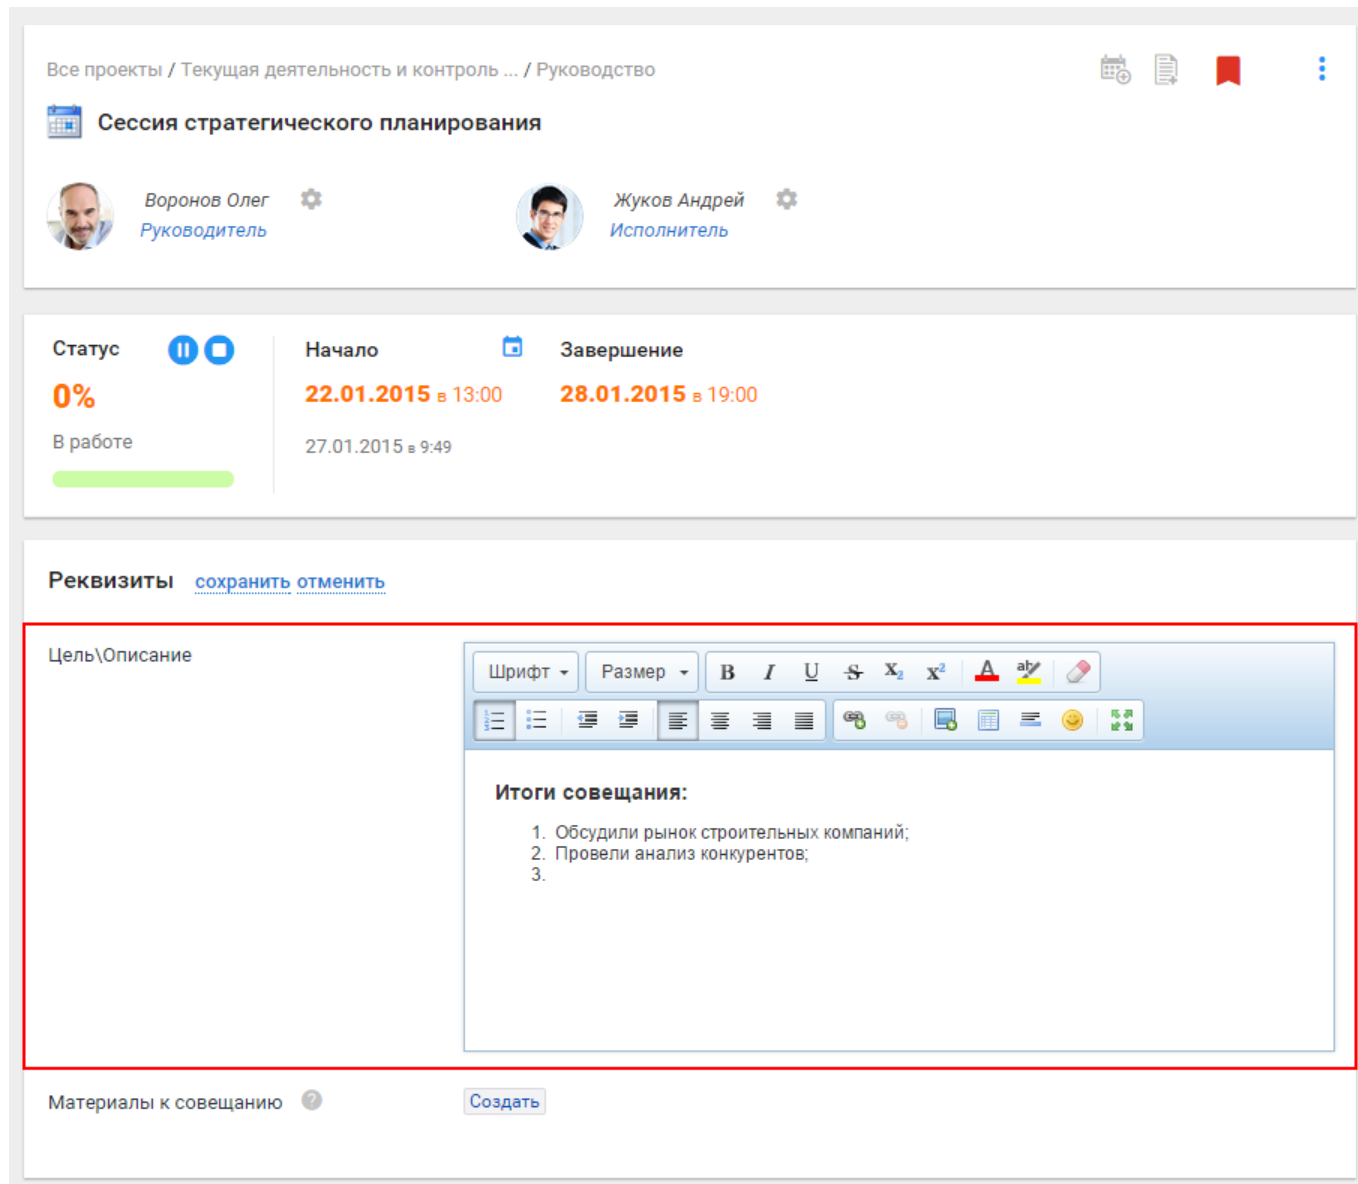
Все проекты / Текущая деятельность и контроль ... / Руководство

Сессия стратегического планирования

Воронов Олег
Руководитель

Жуков Андрей
Исполнитель

Статус
0%
В работе

Начало
22.01.2015 в 13:00
27.01.2015 в 9:49

Завершение
28.01.2015 в 19:00

Реквизиты сохранить отменить

Цель\Описание

Шрифт Размер B I U S $X_2$ $X^2$ A

Итоги совещания:

1. Обсудили рынок строительных компаний;
2. Провели анализ конкурентов;
3.

Материалы к совещанию ?

Создать